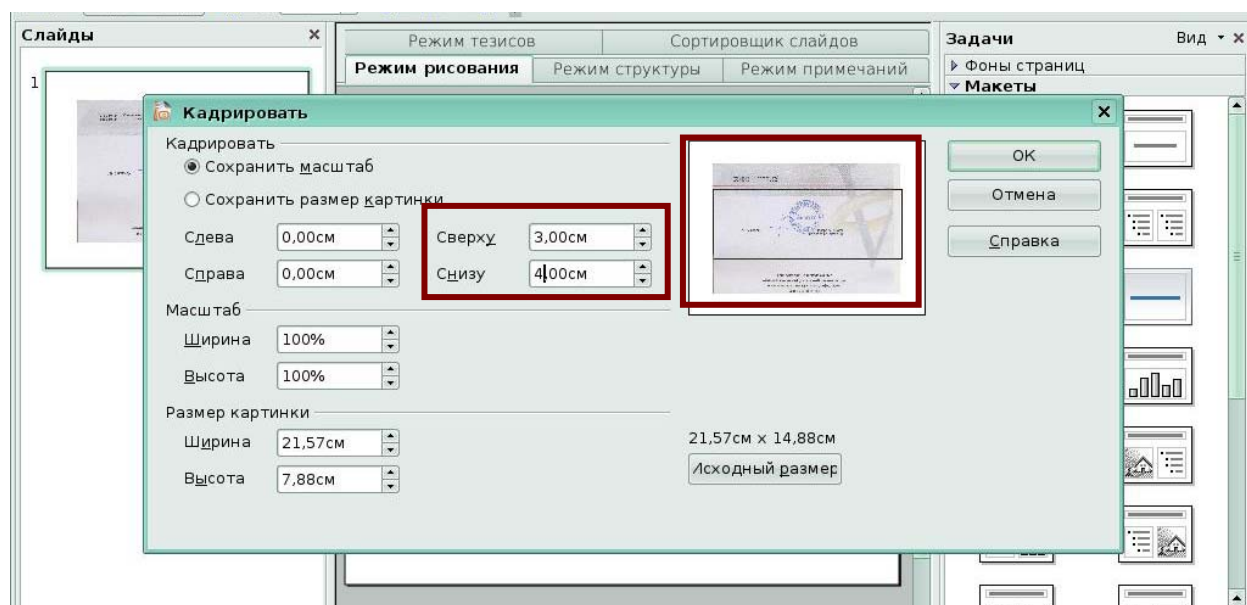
Слайды

1

Режим тезисов | Сортировщик слайдов
Режим рисования | Режим структуры | Режим примечаний

Задачи | Вид
▸ Фоны страниц
▾ Макеты

Кадрировать

Кадрировать
◉ Сохранить масштаб
○ Сохранить размер картинки

Слева 0,00см
Справа 0,00см
Сверху 3,00см
Снизу 4,00см

Масштаб
Ширина 100%
Высота 100%

Размер картинки
Ширина 21,57см
Высота 7,88см

21,57см x 14,88см
Исходный размер

OK
Отмена
Справка